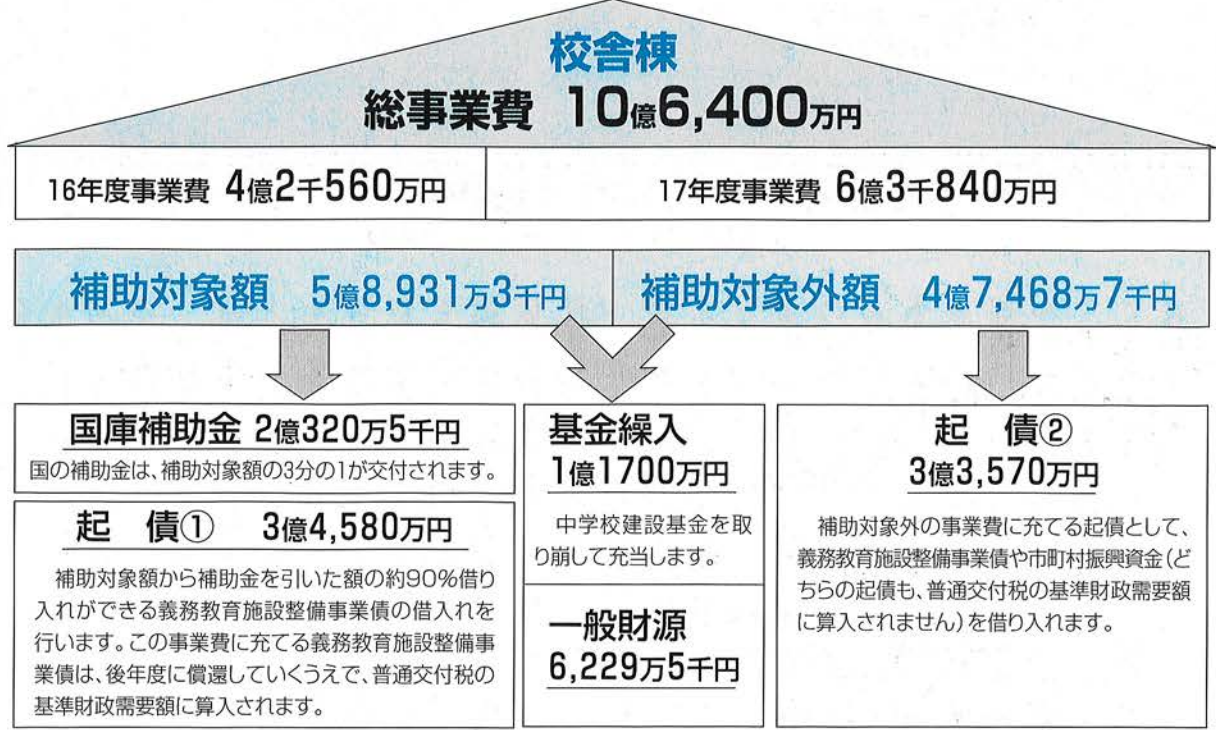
校舎棟
総事業費 10億6,400万円

16年度事業費 4億2千560万円

17年度事業費 6億3千840万円

補助対象額 5億8,931万3千円

補助対象外額 4億7,468万7千円

国庫補助金 2億320万5千円
国の補助金は、補助対象額の3分の1が交付されます。

起 債① 3億4,580万円
補助対象額から補助金を引いた額の約90%借り入れができる義務教育施設整備事業債の借入れを行います。この事業費に充てる義務教育施設整備事業債は、後年度に償還していくうえで、普通交付税の基準財政需要額に算入されます。

基金繰入
1億1700万円
中学校建設基金を取り崩して充当します。

一般財源
6,229万5千円

起 債②
3億3,570万円
補助対象外の事業費に充てる起債として、義務教育施設整備事業債や市町村振興資金(どちらの起債も、普通交付税の基準財政需要額に算入されません)を借り入れます。